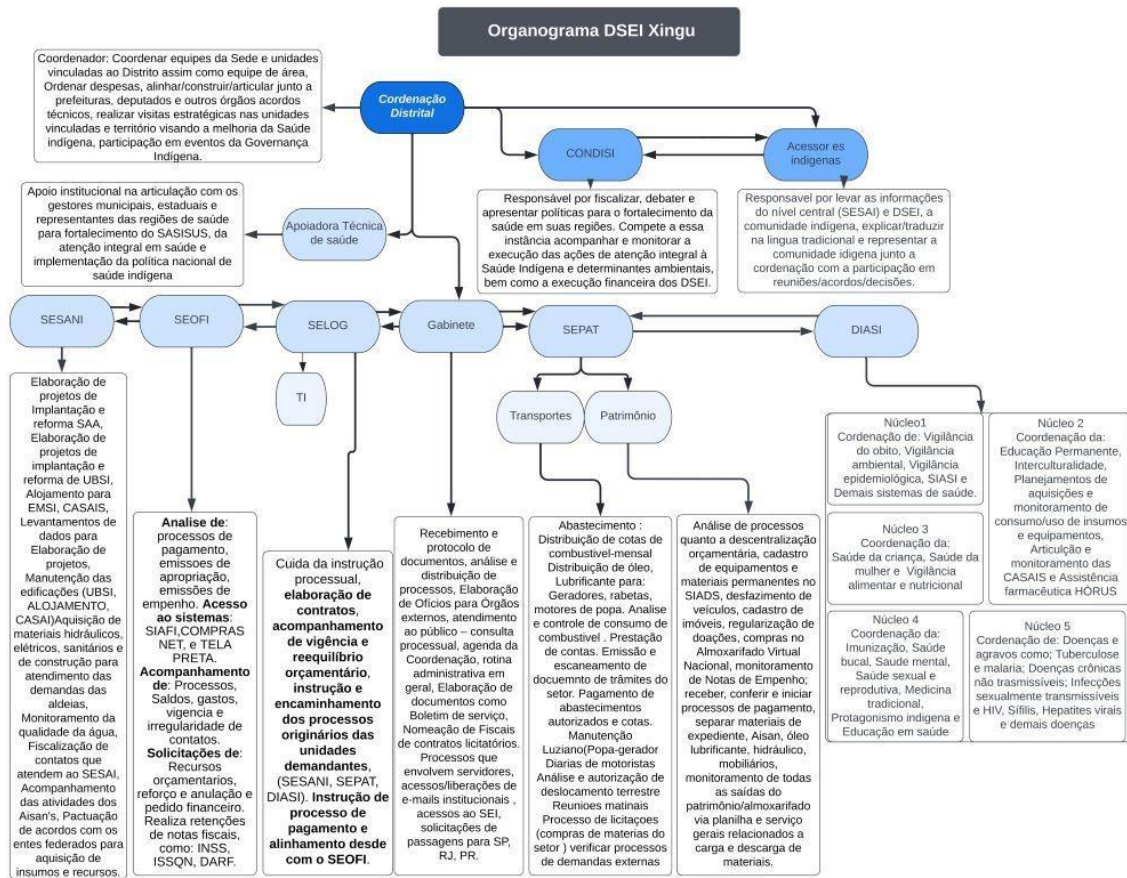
Organograma DSEI Xingu

Coordenador: Coordenar equipes da Sede e unidades vinculadas ao Distrito assim como equipe de área, Ordenar despesas, alinhar/construir/articular junto a prefeituras, deputados e outros órgãos acordos técnicos, realizar visitas estratégicas nas unidades vinculadas e território visando a melhoria da Saúde indígena, participação em eventos da Governança Indígena.

Cordenação Distrital

CONDISI

Acessor es indígenas

Apoio institucional na articulação com os gestores municipais, estaduais e representantes das regiões de saúde para fortalecimento do SASISUS, da atenção integral em saúde e implementação da política nacional de saúde indígena

Apoiadora Técnica de saúde

Responsável por fiscalizar, debater e apresentar políticas para o fortalecimento da saúde em suas regiões. Compete a essa instância acompanhar e monitorar a execução das ações de atenção integral à Saúde Indígena e determinantes ambientais, bem como a execução financeira dos DSEI.

Responsavel por levar as informações do nível central (SESAI) e DSEI, a comunidade indígena, explicar/traduzir na lingua tradicional e representar a comunidade idigena junto a cordenação com a participação em reuniões/acordos/decisões.

SESANI

SEOFI

SELOG

Gabinete

SEPAT

DIASI

TI

Transportes

Patrimônio

Elaboração de projetos de Implantação e reforma SAA, Elaboração de projetos de implantação e reforma de UBSI, Alojamento para EMSI, CASAIS, Levantamentos de dados para Elaboração de projetos, Manutenção das edificações (UBSI, ALOJAMENTO, CASAI)Aquisição de materiais hidráulicos, elétricos, sanitários e de construção para atendimento das demandas das aldeias, Monitoramento da qualidade da água, Fiscalização de contatos que atendem ao SESAI, Acompanhamento das atividades dos Aisan's, Pactuação de acordos com os entes federados para aquisição de insumos e recursos.

Analise de: processos de pagamento, emissoes de apropriação, emissões de empenho. Acesso ao sistemas: SIAFI,COMPRAS NET, e TELA PRETA. Acompanhamento de: Processos, Saldos, gastos, vigencia e irregularidade de contatos. Solicitações de: Recursos orçamentarios, reforço e anulação e pedido financeiro. Realiza retenções de notas fiscais, como: INSS, ISSQN, DARF.

Cuida da instrução processual, elaboração de contratos, acompanhamento de vigência e reequilíbrio orçamentário, instrução e encaminhamento dos processos originários das unidades demandantes, (SESANI, SEPAT, DIASI). Instrução de processo de pagamento e alinhamento desde com o SEOFI.

Recebimento e protocolo de documentos, análise e distribuição de processos, Elaboração de Ofícios para Órgãos externos, atendimento ao público – consulta processual, agenda da Coordenação, rotina administrativa em geral, Elaboração de documentos como Boletim de serviço, Nomeação de Fiscais de contratos licitatórios. Processos que envolvem servidores, acessos/liberações de e-mails institucionais , acessos ao SEI, solicitações de passagens para SP, RJ, PR.

Abastecimento : Distribuição de cotas de combustivel-mensal Distribuição de óleo, Lubrificante para: Geradores, rabetas, motores de popa. Analise e controle de consumo de combustivel . Prestação de contas. Emissão e escaneamento de documnto de trâmites do setor. Pagamento de abastecimentos autorizados e cotas. Manutenção Luziano(Popa-gerador Diarias de motoristas Análise e autorização de deslocamento terrestre Reunioes matinais Processo de licitações (compras de materias do setor ) verificar processos de demandas externas

Análise de processos quanto a descentralização orçamentária, cadastro de equipamentos e materiais permanentes no SIADS, desfazimento de veículos, cadastro de imóveis, regularização de doações, compras no Almoxarifado Virtual Nacional, monitoramento de Notas de Empenho; receber, conferir e iniciar processos de pagamento, separar materiais de expediente, Aisan, óleo lubrificante, hidráulico, mobiliários, monitoramento de todas as saídas do patrimônio/almoxarifado via planilha e serviço gerais relacionados a carga e descarga de materiais.

Núcleo1
Cordenação de: Vigilância do obito, Vigilância ambiental, Vigilância epidemiológica, SIASI e Demais sistemas de saúde.

Núcleo 2
Coordenação da: Educação Permanente, Interculturalidade, Planejamentos de aquisições e monitoramento de consumo/uso de insumos e equipamentos, Articulção e monitoramento das CASAIS e Assistência farmacêutica HÓRUS

Núcleo 3
Coordenação da: Saúde da criança, Saúde da mulher e Vigilância alimentar e nutricional

Núcleo 4
Coordenação da: Imunização, Saúde bucal, Saude mental, Saúde sexual e reprodutiva, Medicina tradicional, Protagonismo indigena e Educação em saúde

Núcleo 5
Cordenação de: Doenças e agravos como: Tuberculose e malaria; Doenças crônicas não trasmissíveis; Infecções sexualmente transmissíveis e HIV, Sífilis, Hepatites virais e demais doenças